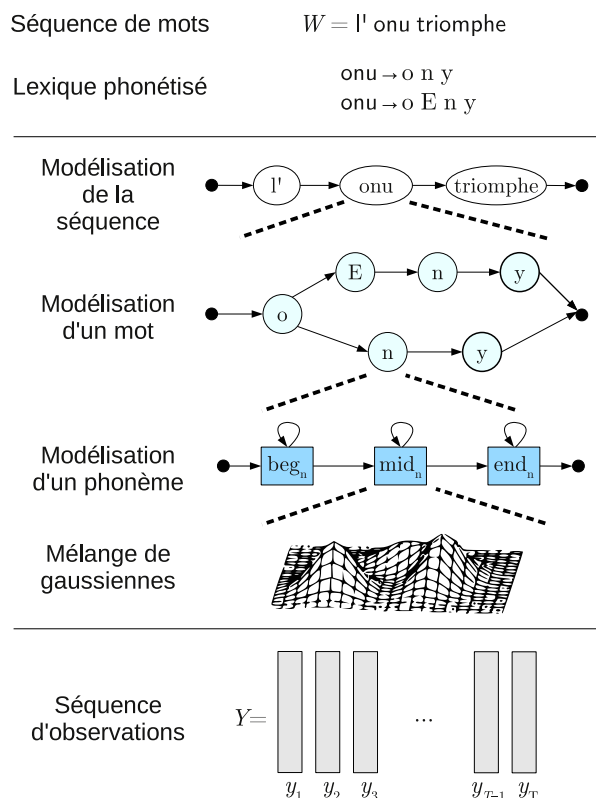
Séquence de mots $W =$ l' onu triomphe

Lexique phonétisé onu → o n y
onu → o E n y

Modélisation de la séquence

l'

onu

triomphe

Modélisation d'un mot

E

n

y

o

n

y

Modélisation d'un phonème

$beg_n$

$mid_n$

$end_n$

Mélange de gaussiennes

Séquence d'observations

$Y=$

...

$y_1$ $y_2$ $y_3$ $y_{T-1}$ $y_T$